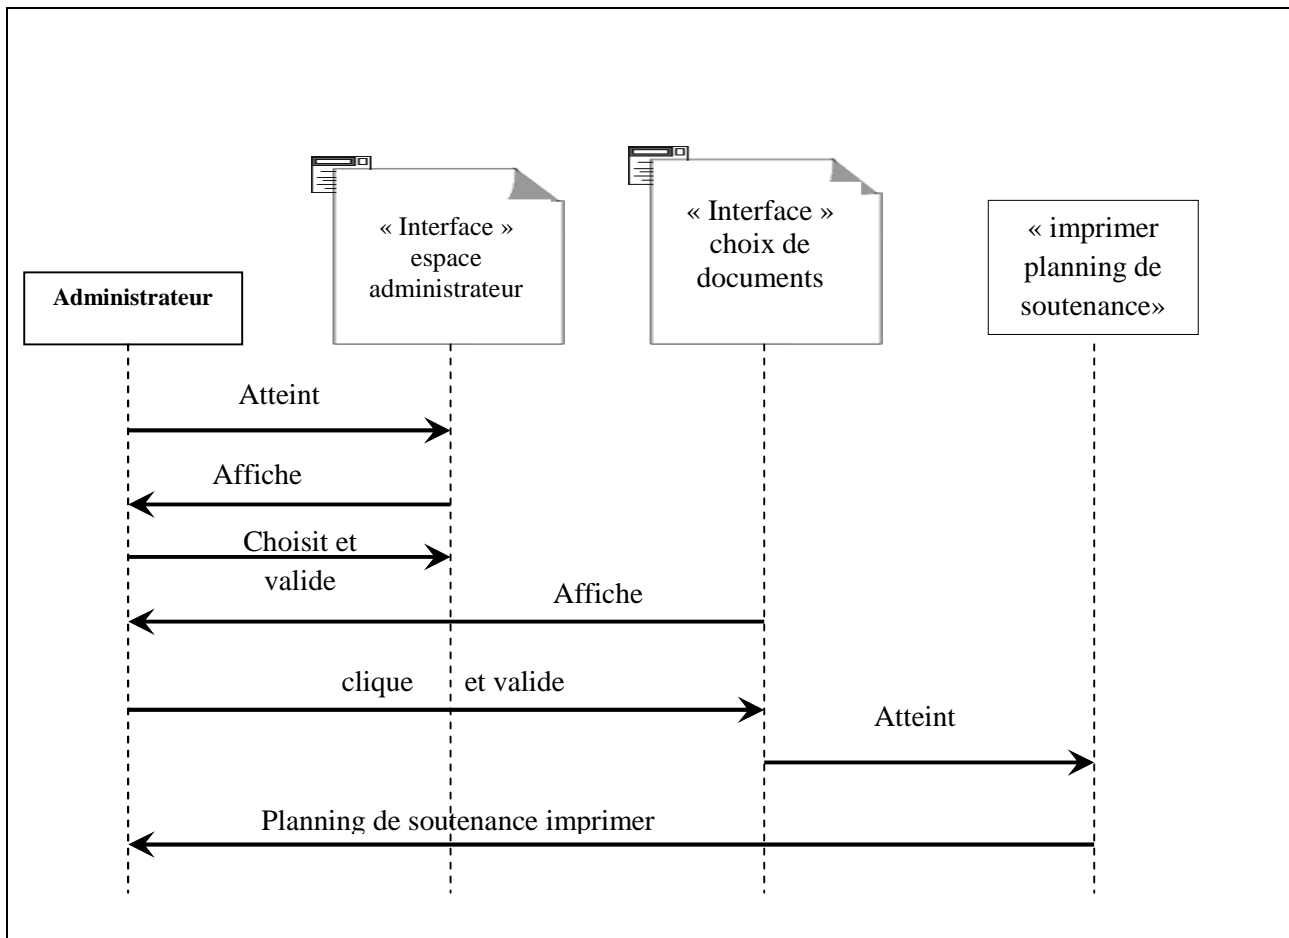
Administrateur

« Interface » espace administrateur

« Interface » choix de documents

« imprimer planning de soutenance»

Atteint

Affiche

Choisit et valide

Affiche

clique et valide

Atteint

Planning de soutenance imprimer